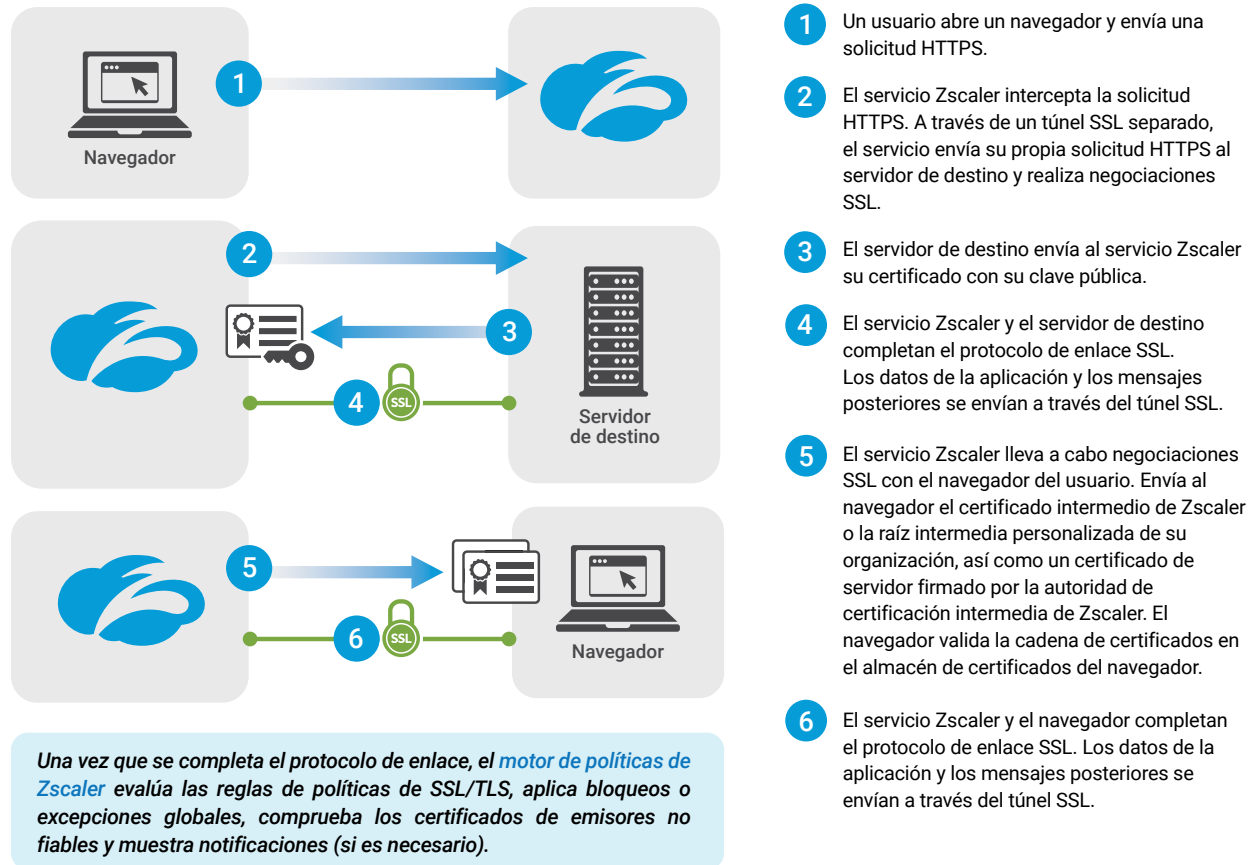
1

Navegador

2

3

4 SSL

Servidor de destino

5

6 SSL

Navegador

Una vez que se completa el protocolo de enlace, el motor de políticas de Zscaler evalúa las reglas de políticas de SSL/TLS, aplica bloqueos o excepciones globales, comprueba los certificados de emisores no fiables y muestra notificaciones (si es necesario).

1 Un usuario abre un navegador y envía una solicitud HTTPS.

2 El servicio Zscaler intercepta la solicitud HTTPS. A través de un túnel SSL separado, el servicio envía su propia solicitud HTTPS al servidor de destino y realiza negociaciones SSL.

3 El servidor de destino envía al servicio Zscaler su certificado con su clave pública.

4 El servicio Zscaler y el servidor de destino completan el protocolo de enlace SSL. Los datos de la aplicación y los mensajes posteriores se envían a través del túnel SSL.

5 El servicio Zscaler lleva a cabo negociaciones SSL con el navegador del usuario. Envía al navegador el certificado intermedio de Zscaler o la raíz intermedia personalizada de su organización, así como un certificado de servidor firmado por la autoridad de certificación intermedia de Zscaler. El navegador valida la cadena de certificados en el almacén de certificados del navegador.

6 El servicio Zscaler y el navegador completan el protocolo de enlace SSL. Los datos de la aplicación y los mensajes posteriores se envían a través del túnel SSL.